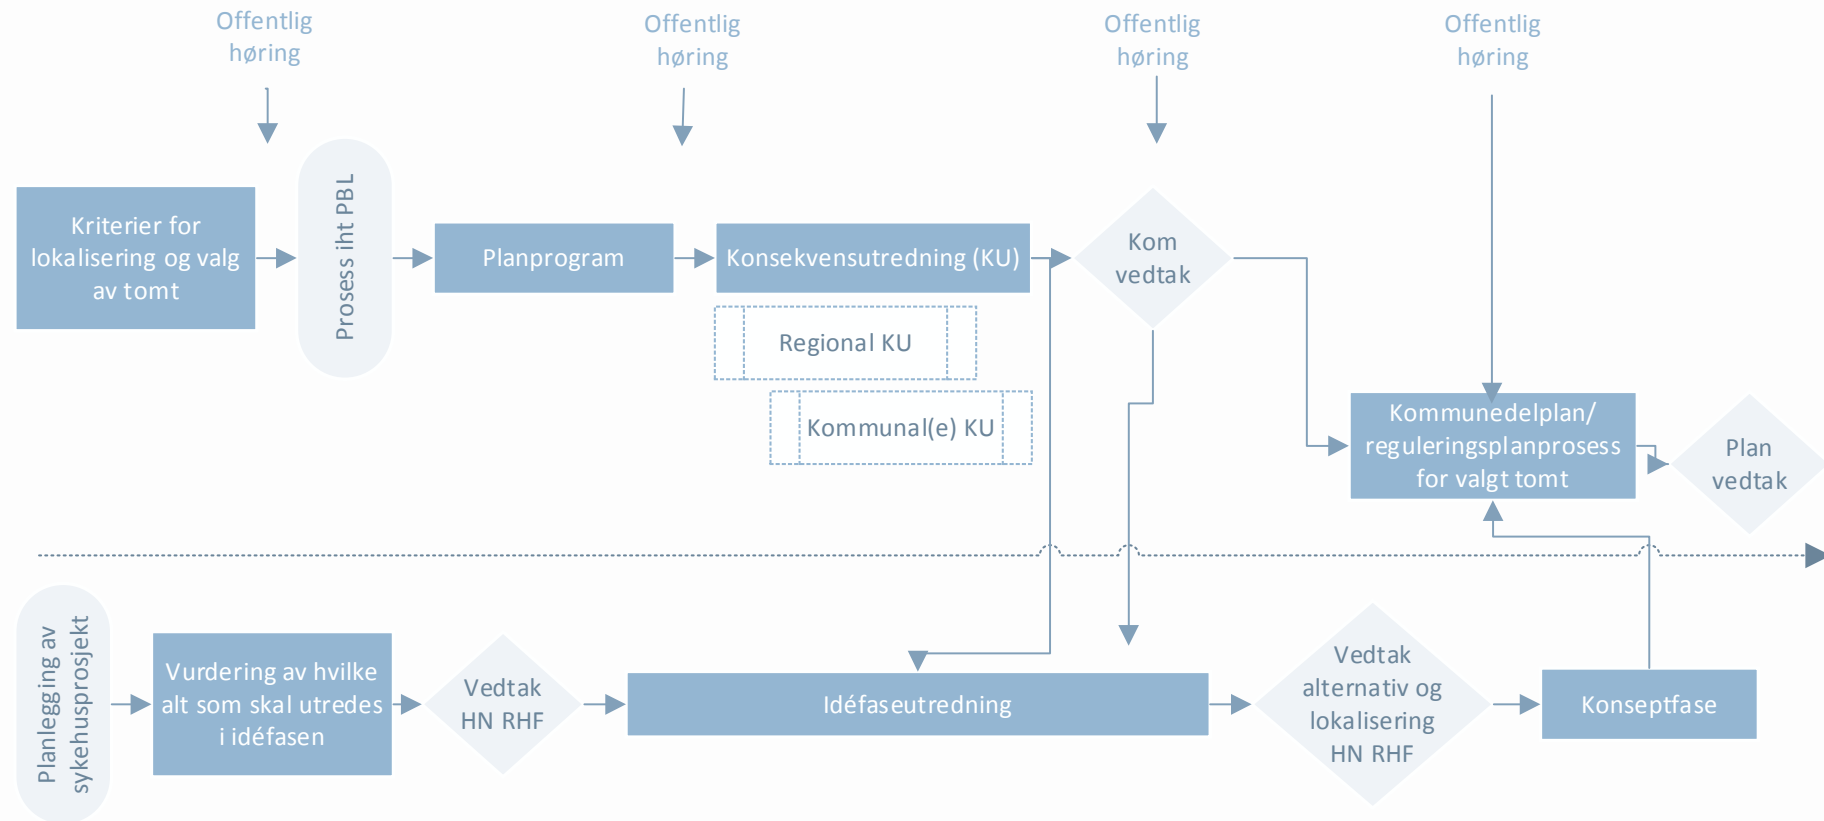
Offentlig høring

Offentlig høring

Offentlig høring

Offentlig høring

Kriterier for lokalisering og valg av tomt

Prosess iht PBL

Planprogram

Konsekvensutredning (KU)

Regional KU

Kommunal(e) KU

Kom vedtak

Kommunedelplan/ reguleringsplanprosess for valgt tomt

Plan vedtak

Planlegging av sykehusprosjekt

Vurdering av hvilke alt som skal utredes i idéfasen

Vedtak HN RHF

Idéfaseutredning

Vedtak alternativ og lokalisering HN RHF

Konseptfase